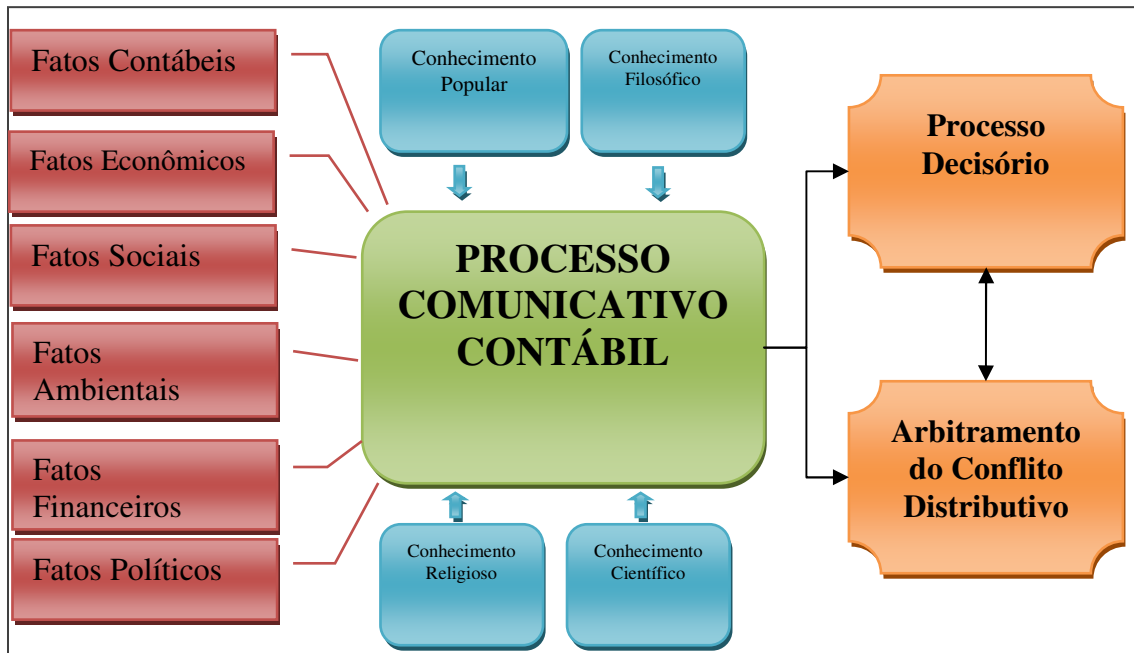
Fatos Contábeis

Fatos Econômicos

Fatos Sociais

Fatos Ambientais

Fatos Financeiros

Fatos Políticos

Conhecimento Popular

Conhecimento Filosófico

PROCESSO COMUNICATIVO CONTÁBIL

Conhecimento Religioso

Conhecimento Científico

Processo Decisório

Arbitramento do Conflito Distributivo